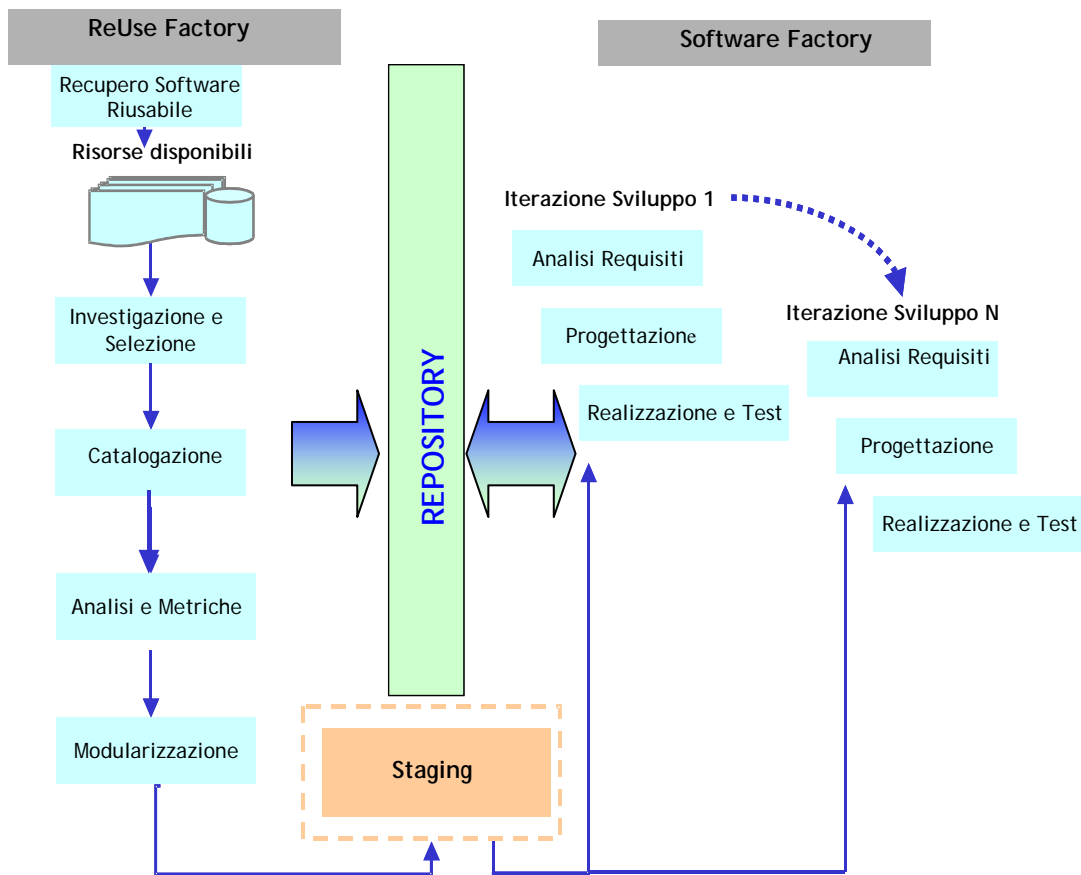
ReUse Factory

Software Factory

Recupero Software Riusabile

Risorse disponibili

Investigazione e Selezione

Catalogazione

Analisi e Metriche

Modularizzazione

REPOSITORY

Staging

Iterazione Sviluppo 1

Analisi Requisiti

Progettazione

Realizzazione e Test

Iterazione Sviluppo N

Analisi Requisiti

Progettazione

Realizzazione e Test